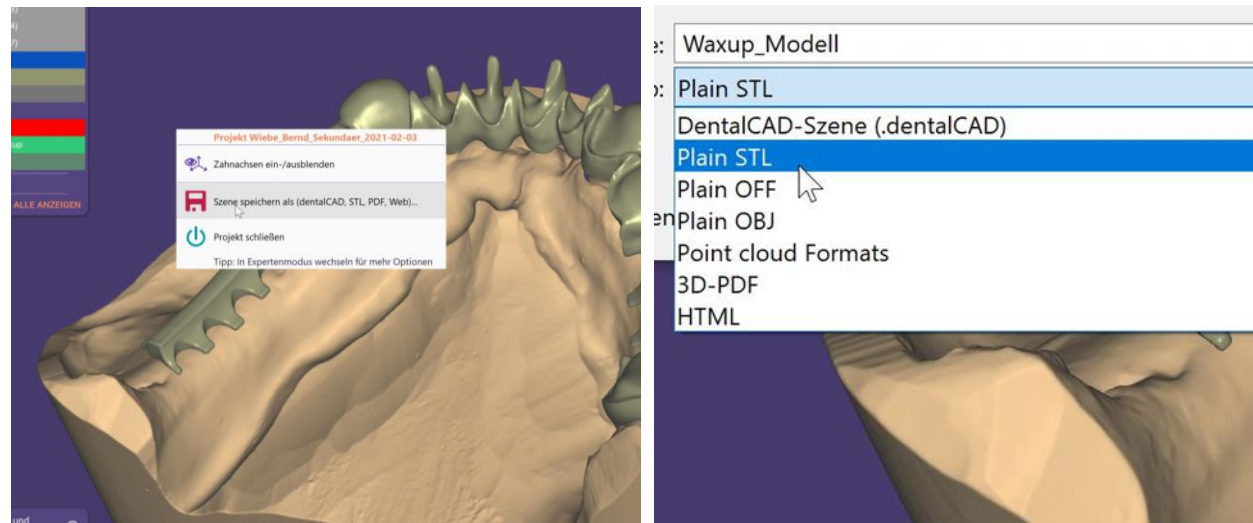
up
ALLE ANZEIGEN
Projekt Wiebe_Bernd_Sekundaer_2021-02-03
Zahnachsen ein-/ausblenden
Szene speichern als (dentalCAD, STL, PDF, Web)...
Projekt schließen
Tipp: In Expertenmodus wechseln für mehr Optionen
und

e: Waxup_Modell
: Plain STL
DentalCAD-Szene (.dentalCAD)
Plain STL
Plain OFF
en Plain OBJ
Point cloud Formats
3D-PDF
HTML